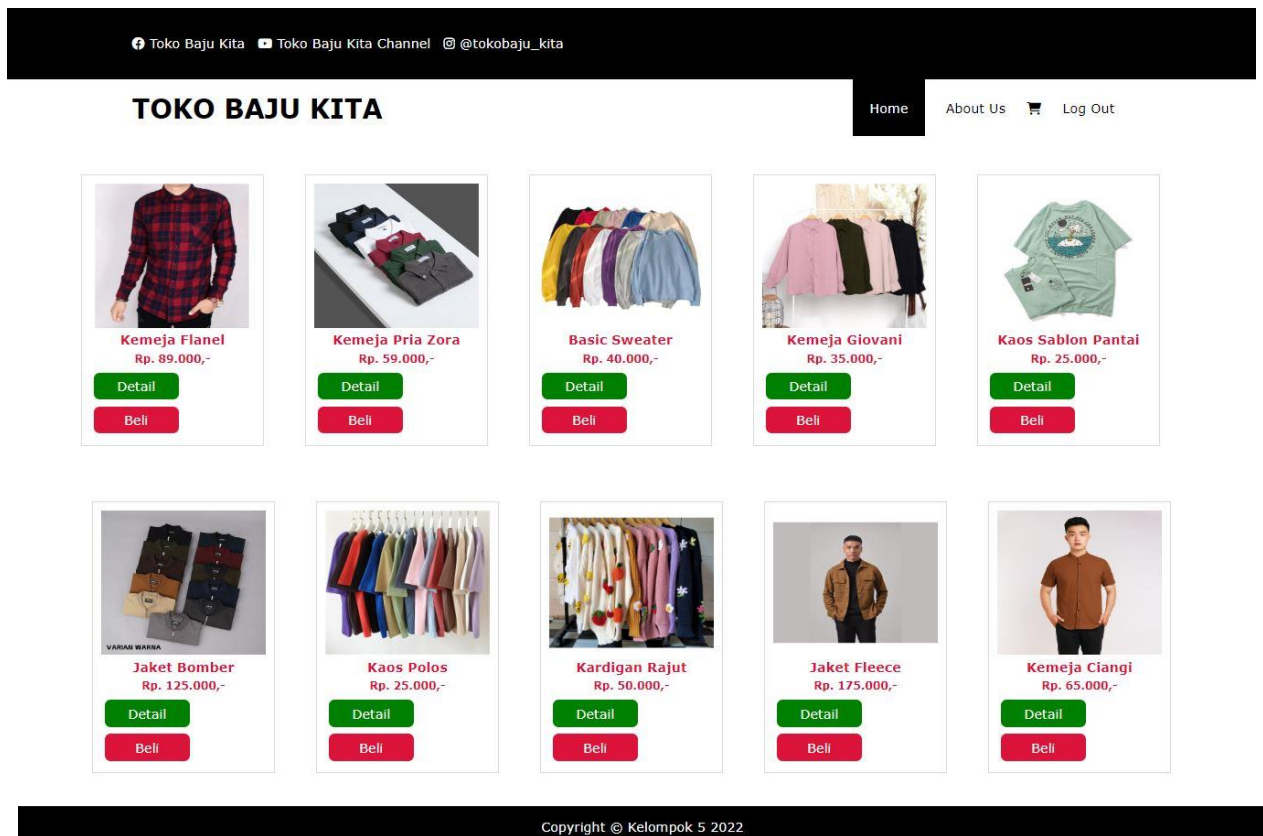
Toko Baju Kita Toko Baju Kita Channel @tokobaju_kita

TOKO BAJU KITA

Home About Us Log Out

Kemeja Flanel
Rp. 89.000,-
Detail
Beli

Kemeja Pria Zora
Rp. 59.000,-
Detail
Beli

Basic Sweater
Rp. 40.000,-
Detail
Beli

Kemeja Giovani
Rp. 35.000,-
Detail
Beli

Kaos Sablon Pantai
Rp. 25.000,-
Detail
Beli

VARIAN WARNA
Jaket Bomber
Rp. 125.000,-
Detail
Beli

Kaos Polos
Rp. 25.000,-
Detail
Beli

Kardigan Rajut
Rp. 50.000,-
Detail
Beli

Jaket Fleece
Rp. 175.000,-
Detail
Beli

Kemeja Ciangi
Rp. 65.000,-
Detail
Beli

Copyright © Kelompok 5 2022